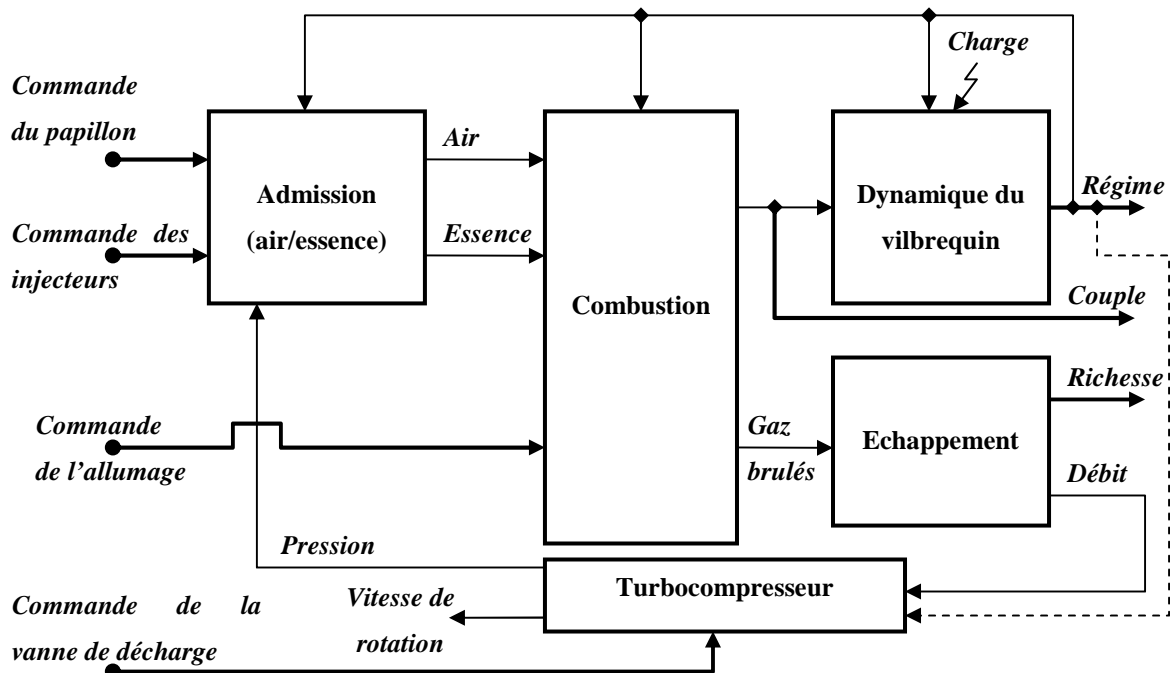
Commande du papillon

Commande des injecteurs

Admission (air/essence)

Air

Essence

Combustion

Charge

Dynamique du vilbrequin

Régime

Couple

Richesse

Echappement

Débit

Commande de l'allumage

Gaz brulés

Pression

Turbocompresseur

Commande de la vanne de décharge

Vitesse de rotation